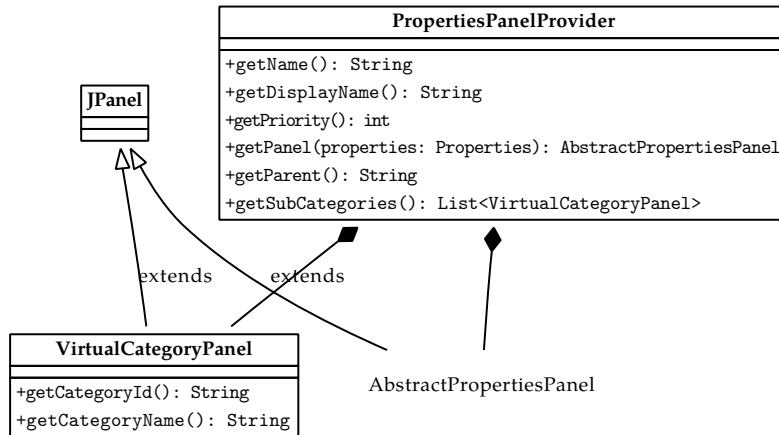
PropertiesPanelProvider

+getName(): String
+getDisplayName(): String
+getPriority(): int
+getPanel(properties: Properties): AbstractPropertiesPanel
+getParent(): String
+getSubCategories(): List<VirtualCategoryPanel>

JPanel

extends

extends

VirtualCategoryPanel

+getCategoryId(): String
+getCategoryName(): String

AbstractPropertiesPanel